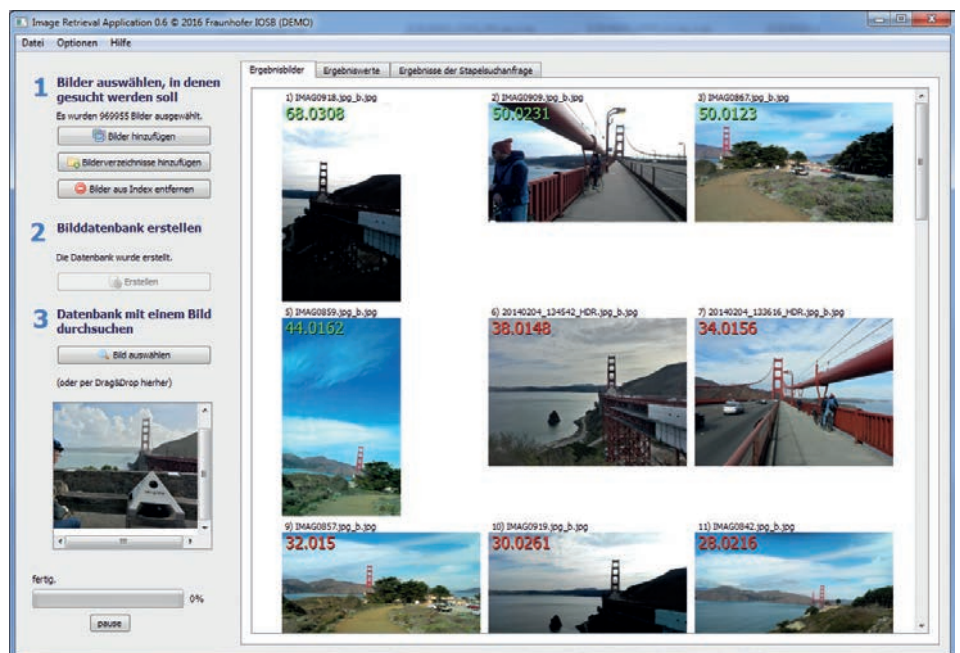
Image Retrieval Application 0.6 © 2016 Fraunhofer IOSB (DEMO)

Datei Optionen Hilfe

1 Bilder auswählen, in denen gesucht werden soll

Es wurden 969955 Bilder ausgewählt.

Bilder hinzufügen

Bilderverzeichnisse hinzufügen

Bilder aus Index entfernen

2 Bilddatenbank erstellen

Die Datenbank wurde erstellt.

Erstellen

3 Datenbank mit einem Bild durchsuchen

Bild auswählen

(oder per Drag&Drop hierher)

fertig.

0%

pause

Ergebnisbilder | Ergebniswerte | Ergebnisse der Stapelsuchanfrage

1) IMAG0918.jpg_b.jpg
68.0308

2) IMAG0909.jpg_b.jpg
50.0231

3) IMAG0867.jpg_b.jpg
50.0123

5) IMAG0859.jpg_b.jpg
44.0162

6) 20140204_134542_HDR.jpg_b.jpg
38.0148

7) 20140204_133616_HDR.jpg_b.jpg
34.0156

9) IMAG0857.jpg_b.jpg
32.015

10) IMAG0919.jpg_b.jpg
30.0261

11) IMAG0842.jpg_b.jpg
28.0216